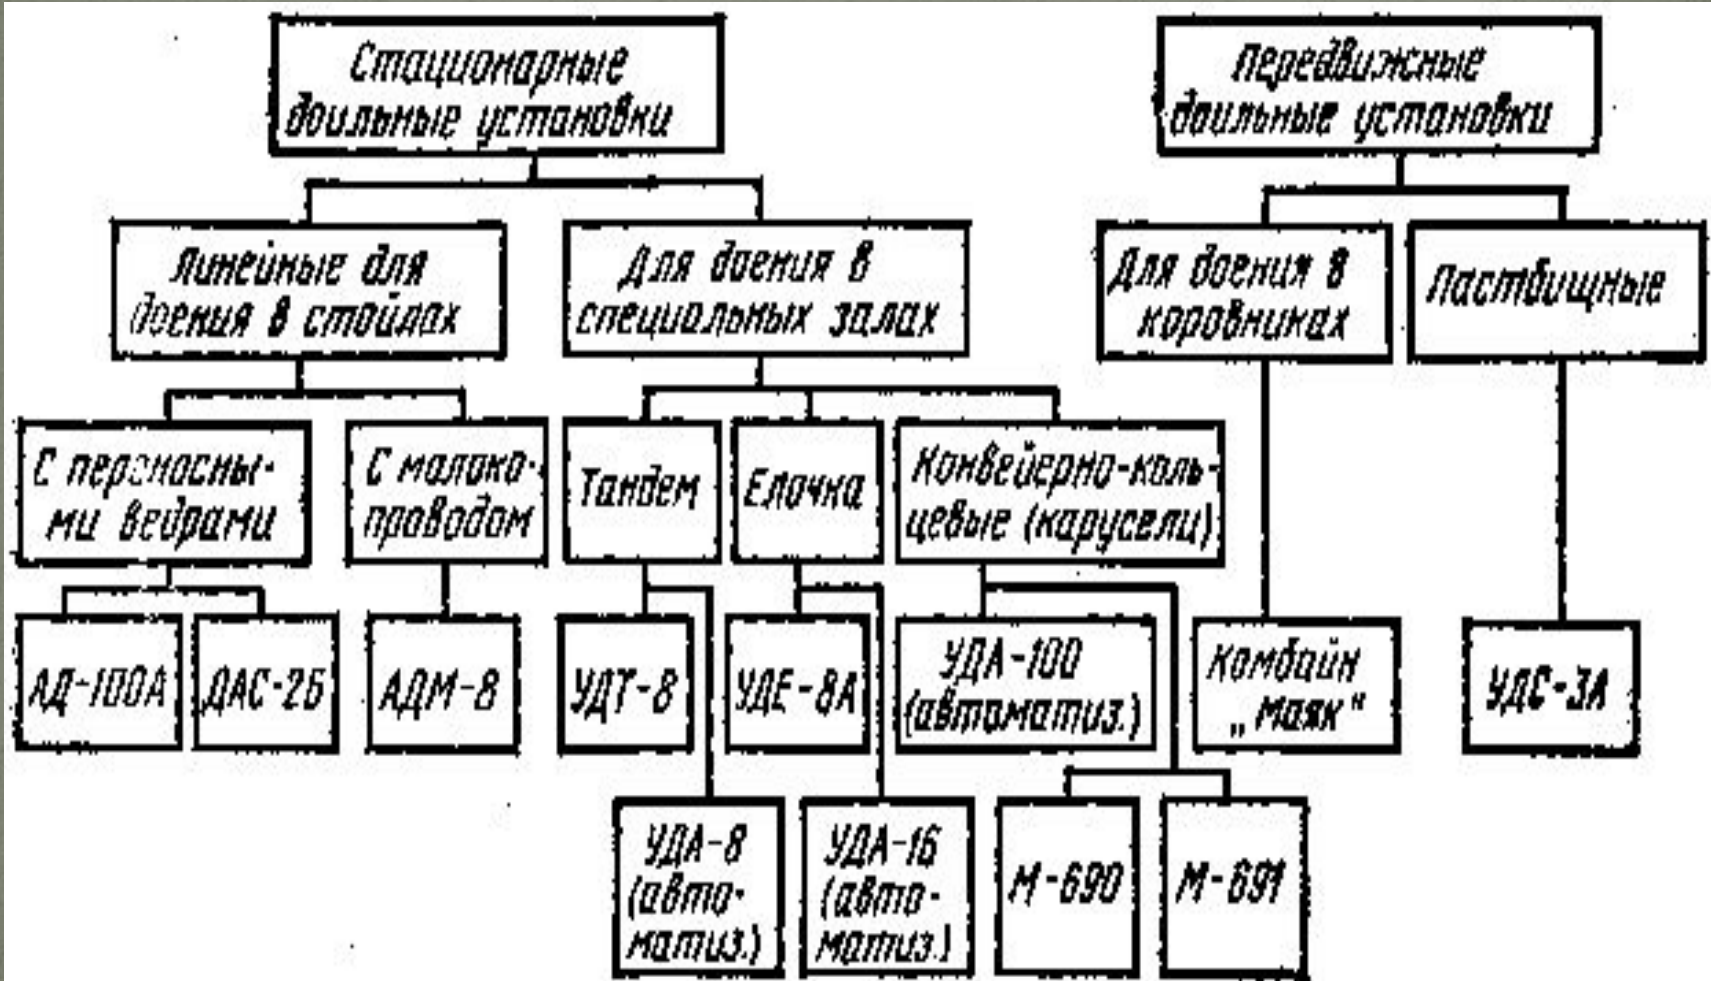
Стационарные доильные установки

Передвижные доильные установки

Линейные для доения в стойлах

Для доения в специальных залах

Для доения в коровниках

Пастбищные

С переносными ведрами

С молокопроводом

Тандем

Елочка

Конвейерно-кольцевые (карусели)

АД-100А

ДАС-2Б

АДМ-8

УДТ-8

УДЕ-8А

УДА-100 (автоматиз.)

Комбайн „Маяк"

УДС-3А

УДА-8 (автоматиз.)

УДА-16 (автоматиз.)

М-690

М-691